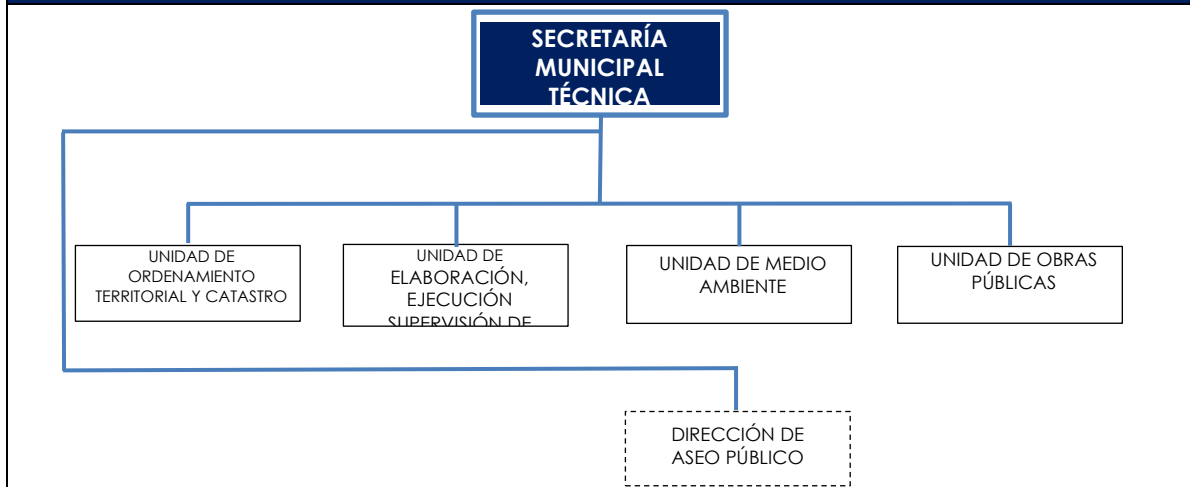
SECRETARÍA MUNICIPAL TÉCNICA

UNIDAD DE ORDENAMIENTO TERRITORIAL Y CATASTRO

UNIDAD DE ELABORACIÓN, EJECUCIÓN SUPERVISIÓN DE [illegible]

UNIDAD DE MEDIO AMBIENTE

UNIDAD DE OBRAS PÚBLICAS

DIRECCIÓN DE ASEO PÚBLICO